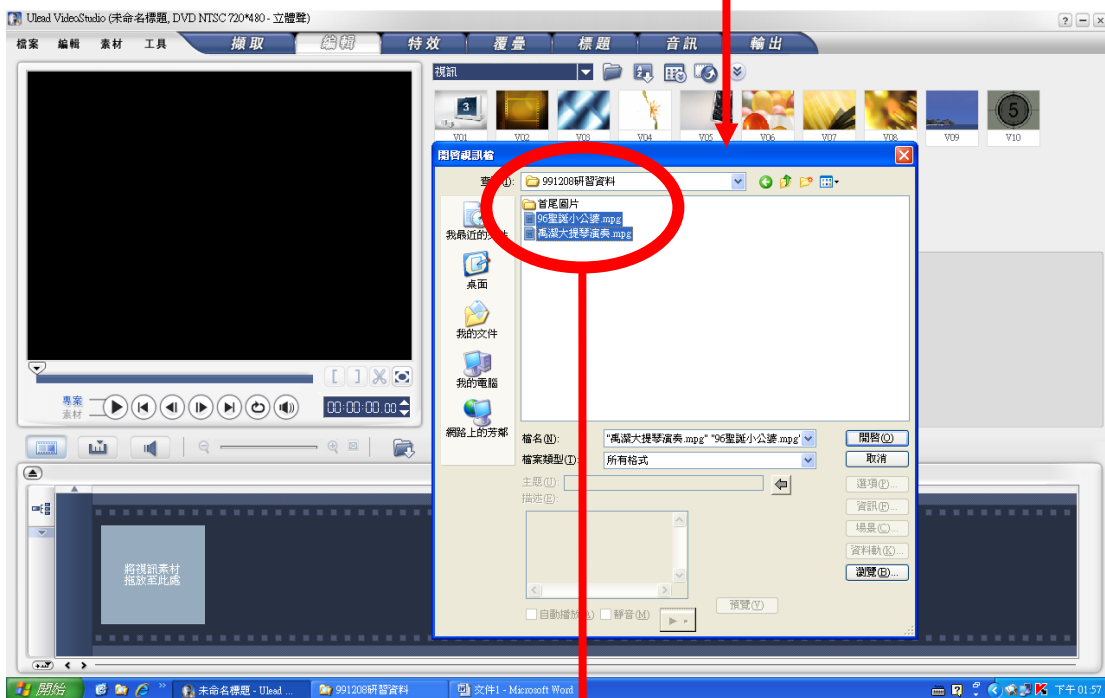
Ulead VideoStudio (未命名標題, DVD NTSC 720*480 - 立體聲)

檔案 編輯 素材 工具

擷取 編輯 特效 覆疊 標題 音訊 輸出

視訊

V01 V02 V03 V04 V05 V06 V07 V08 V09 V10

開啟視訊檔

查詢(I): 991208研習資料

首尾圖片
96聖誕小公婆.mpg
禹瀛大提琴演奏.mpg

我最近的文件
桌面
我的文件
我的電腦
網路上的芳鄰

檔名(N): "禹瀛大提琴演奏.mpg" "96聖誕小公婆.mpg"
檔案類型(T): 所有格式

開啟(O)
取消

主題(U):
描述(D):

選項(P)...
資訊(F)...
場景(C)...
資料軌(K)...
瀏覽(B)...

自動播放(A) 靜音(M)
預覽(V)

專案
素材

00:00:00.00

將視訊素材拖放至此處

開始 未命名標題 - Ulead ... 991208研習資料 文件1 - Microsoft Word 下午 01:57